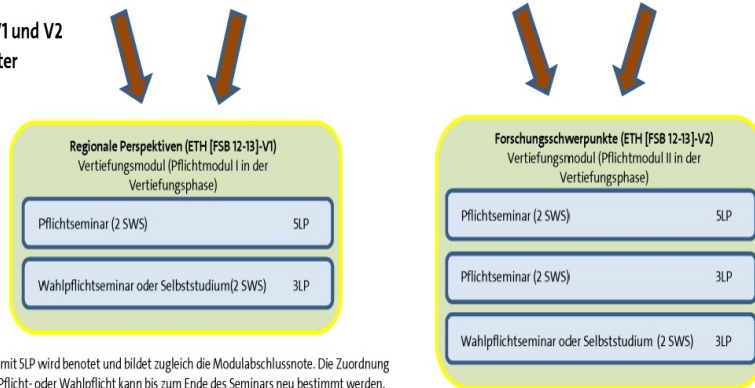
V1 und V2
ter

Regionale Perspektiven (ETH [FSB 12-13]-V1)
Vertiefungsmodul (Pflichtmodul I in der Vertiefungsphase)

Pflichtseminar (2 SWS) 5LP

Wahlpflichtseminar oder Selbststudium(2 SWS) 3LP

mit 5LP wird benotet und bildet zugleich die Modulabschlussnote. Die Zuordnung Pflicht- oder Wahlpflicht kann bis zum Ende des Seminars neu bestimmt werden.

Forschungsschwerpunkte (ETH [FSB 12-13]-V2)
Vertiefungsmodul (Pflichtmodul II in der Vertiefungsphase)

Pflichtseminar (2 SWS) 5LP

Pflichtseminar (2 SWS) 3LP

Wahlpflichtseminar oder Selbststudium (2 SWS) 3LP